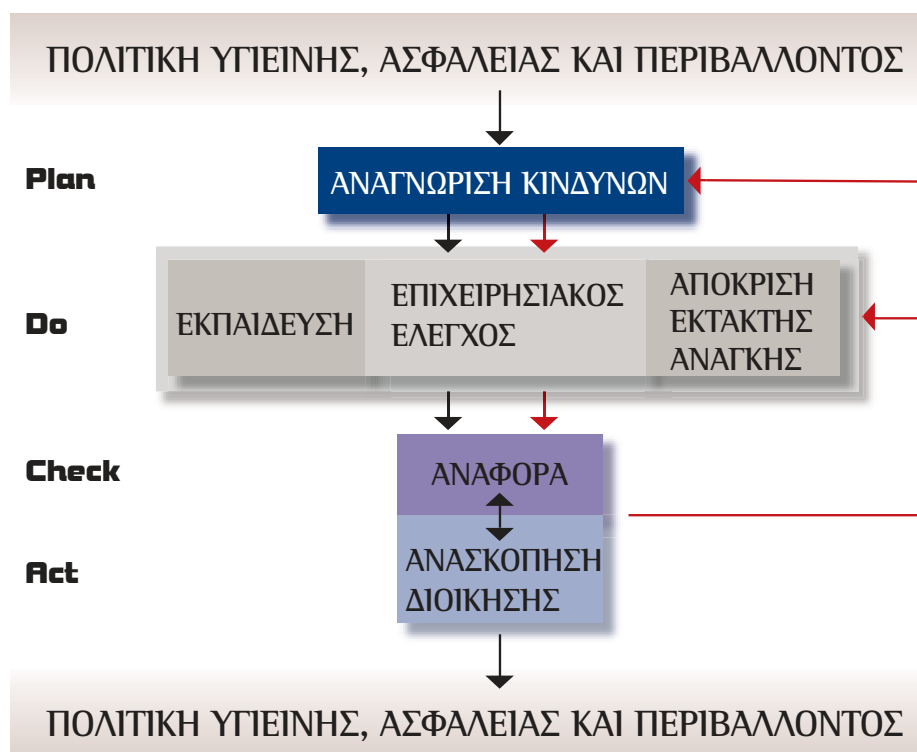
ΠΟΛΙΤΙΚΗ ΥΓΙΕΙΝΗΣ, ΑΣΦΑΛΕΙΑΣ ΚΑΙ ΠΕΡΙΒΑΛΛΟΝΤΟΣ

Plan

ΑΝΑΓΝΩΡΙΣΗ ΚΙΝΔΥΝΩΝ

Do

ΕΚΠΑΙΔΕΥΣΗ

ΕΠΙΧΕΙΡΗΣΙΑΚΟΣ ΕΛΕΓΧΟΣ

ΑΠΟΚΡΙΣΗ ΕΚΤΑΚΤΗΣ ΑΝΑΓΚΗΣ

Check

ΑΝΑΦΟΡΑ

Act

ΑΝΑΣΚΟΠΗΣΗ ΔΙΟΙΚΗΣΗΣ

ΠΟΛΙΤΙΚΗ ΥΓΙΕΙΝΗΣ, ΑΣΦΑΛΕΙΑΣ ΚΑΙ ΠΕΡΙΒΑΛΛΟΝΤΟΣ